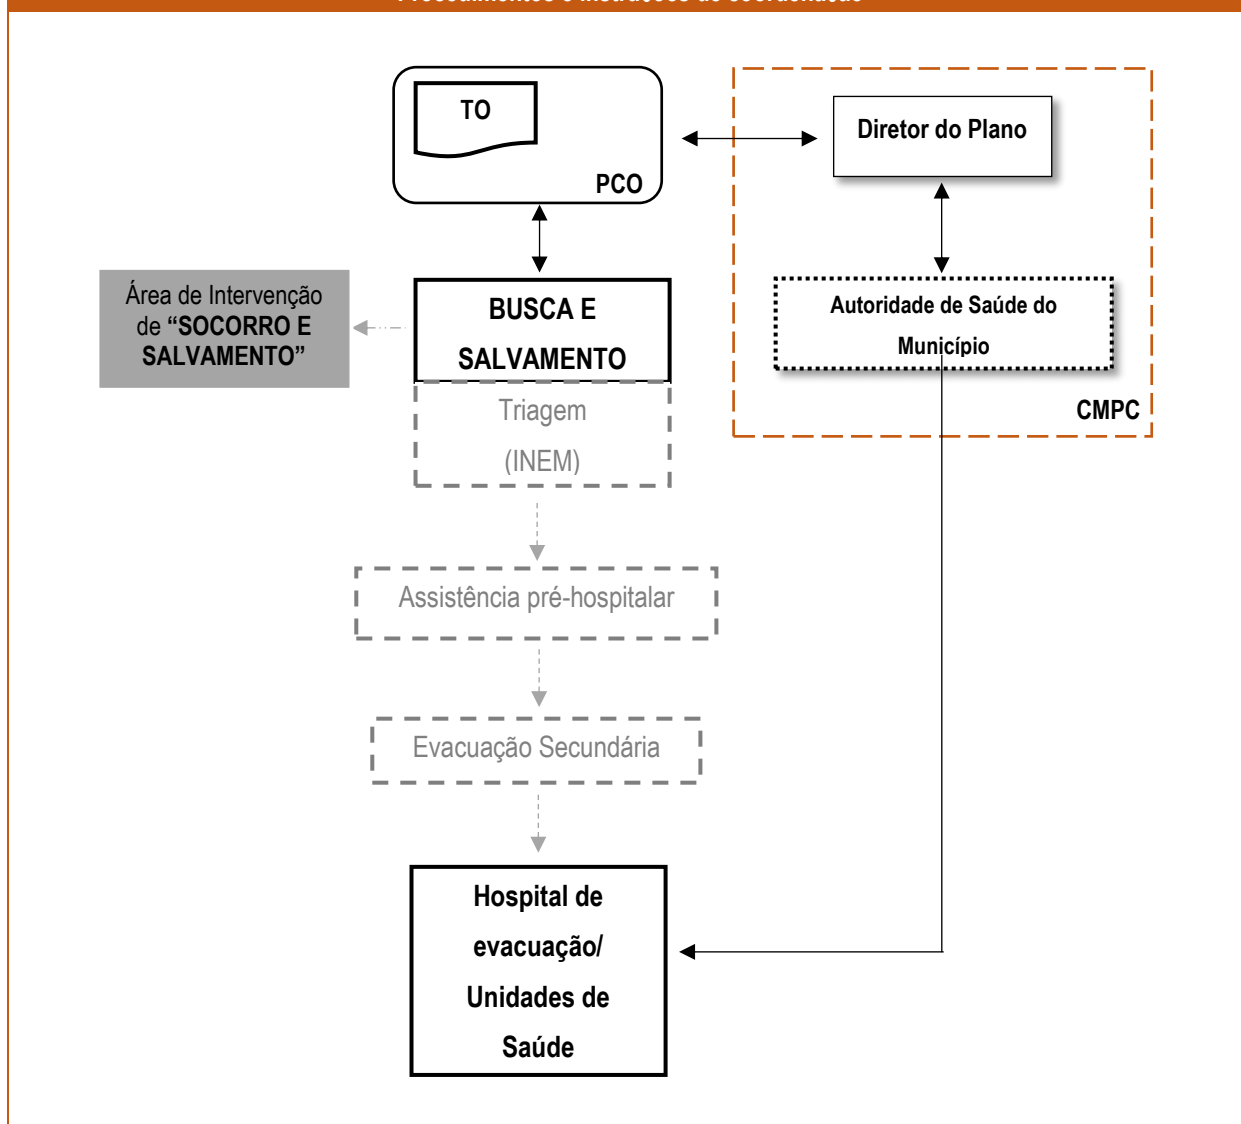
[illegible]

TO

PCO

Diretor do Plano

Autoridade de Saúde do Município

CMPC

Área de Intervenção de **"SOCORRO E SALVAMENTO"**

BUSCA E SALVAMENTO

Triagem (INEM)

Assistência pré-hospitalar

Evacuação Secundária

Hospital de evacuação/ Unidades de Saúde